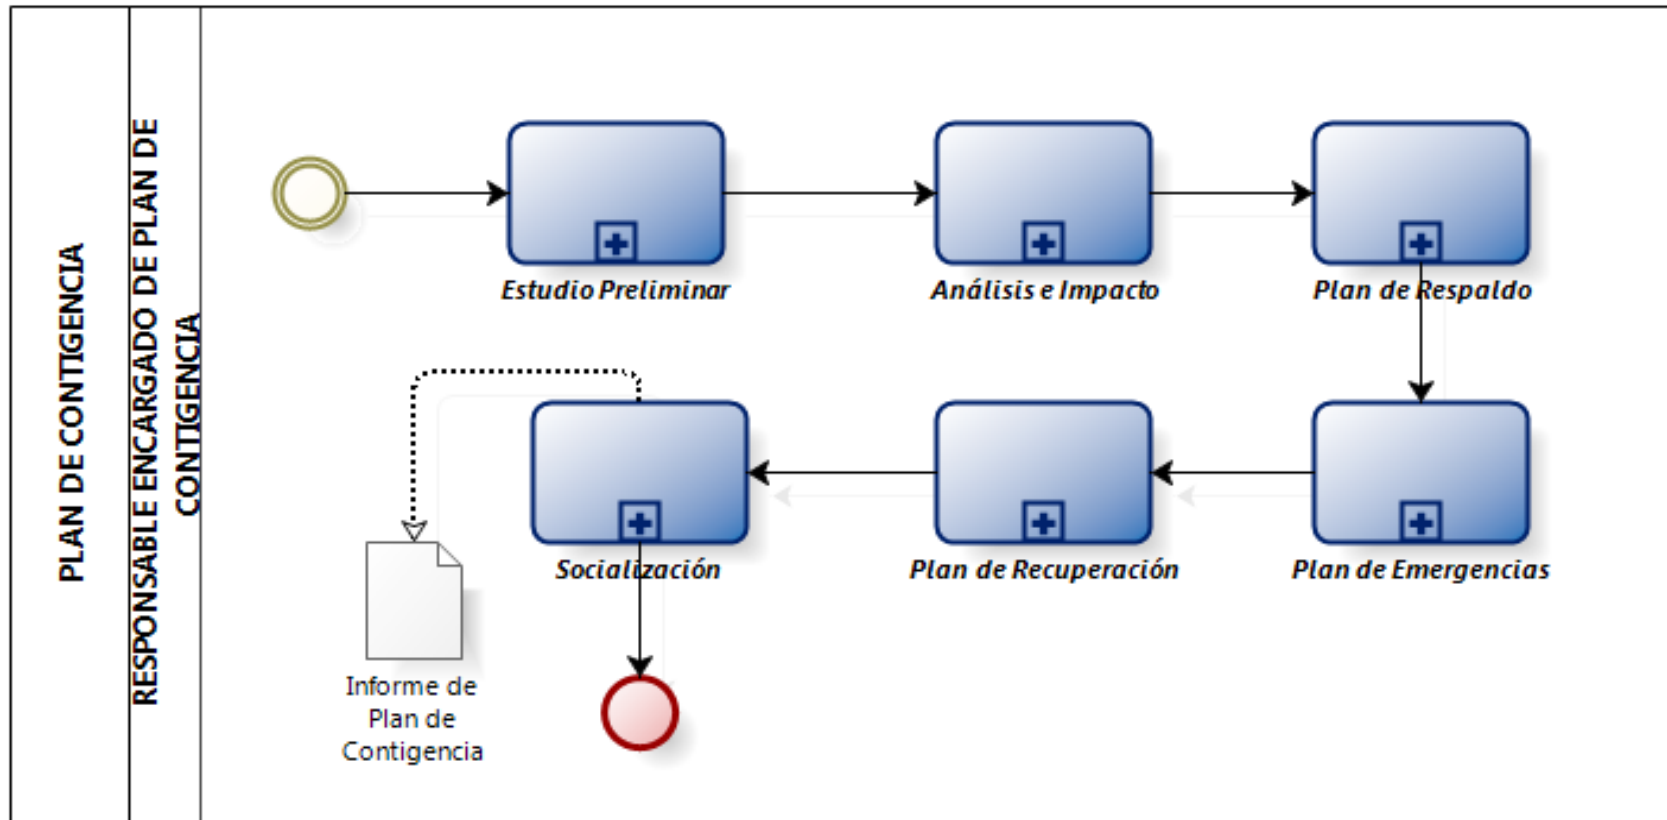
PLAN DE CONTIGENCIA

RESPONSABLE ENCARGADO DE PLAN DE CONTIGENCIA

Estudio Preliminar

Análisis e Impacto

Plan de Respaldo

Plan de Emergencias

Plan de Recuperación

Socialización

Informe de Plan de Contigencia